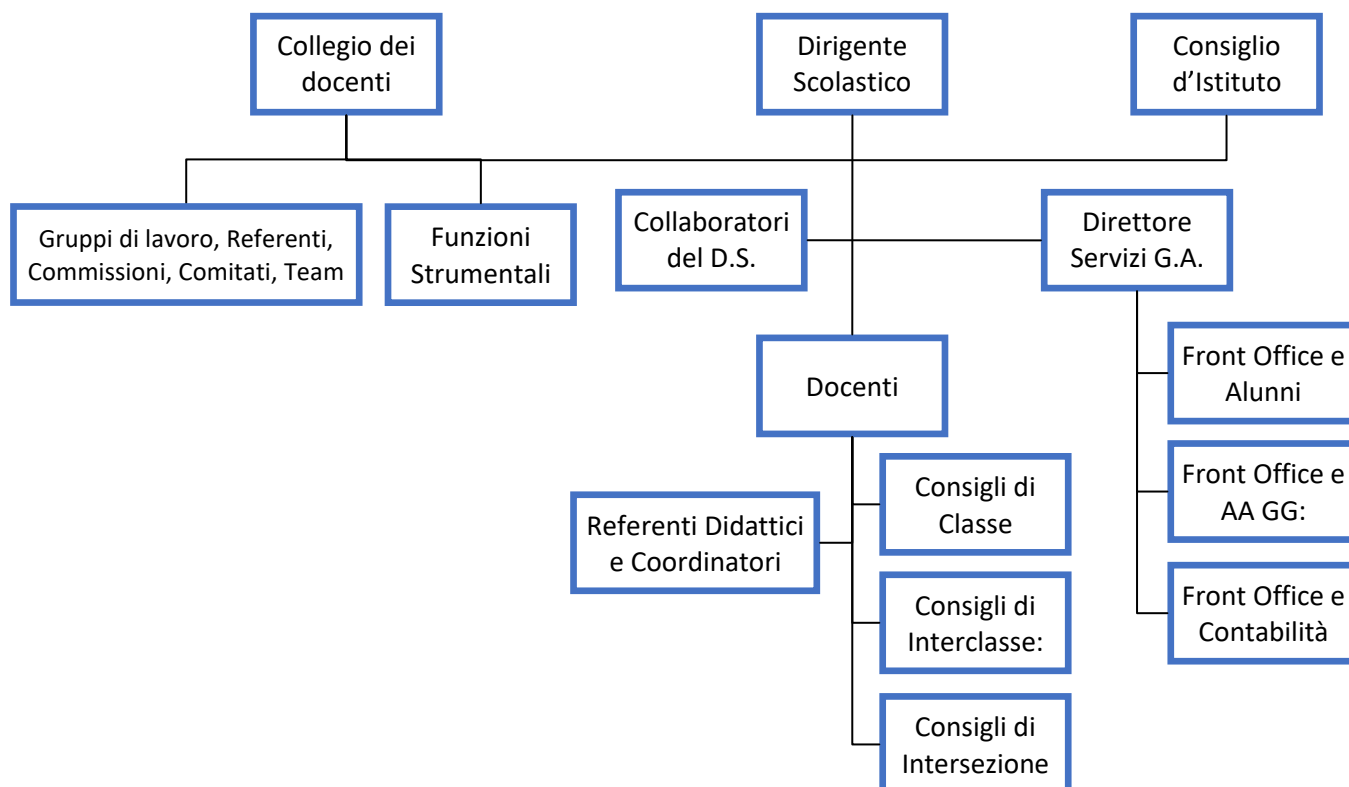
Collegio dei docenti

Dirigente Scolastico

Consiglio d'Istituto

Gruppi di lavoro, Referenti, Commissioni, Comitati, Team

Funzioni Strumentali

Collaboratori del D.S.

Direttore Servizi G.A.

Docenti

Front Office e Alunni

Front Office e AA GG:

Front Office e Contabilità

Referenti Didattici e Coordinatori

Consigli di Classe

Consigli di Interclasse:

Consigli di Intersezione